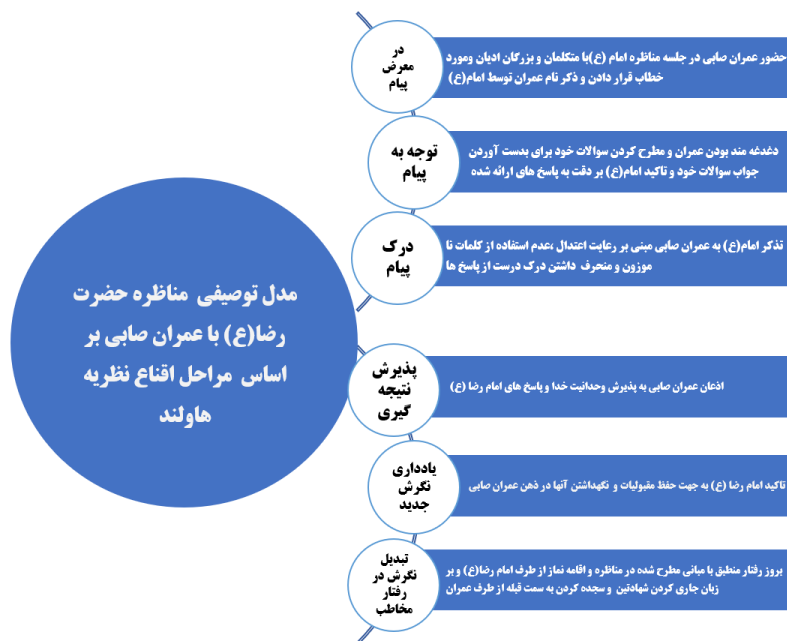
مدل توصیفی مناظره حضرت رضا(ع) با عمران صابی بر اساس مراحل اقناع نظریه هاولند

در معرض پیام

حضور عمران صابی در جلسه مناظره امام (ع)با متکلمان و بزرگان ادیان ومورد خطاب قرار دادن و ذکر نام عمران توسط امام(ع)

توجه به پیام

دغدغه مند بودن عمران و مطرح کردن سوالات خود برای بدست آوردن جواب سوالات خود و تاکید امام(ع) بر دقت به پاسخ های ارائه شده

درک پیام

تذکر امام(ع) به عمران صابی مبنی بر رعایت اعتدال ،عدم استفاده از کلمات نا موزون و منحرف داشتن درک درست از پاسخ ها

پذیرش نتیجه گیری

اذعان عمران صابی به پذیرش وحدانیت خدا و پاسخ های امام رضا (ع)

یادداری نگرش جدید

تاکید امام رضا (ع) به جهت حفظ مقبولیات و نگهداشتن آنها در ذهن عمران صابی

تبدیل نگرش در رفتار مخاطب

بروز رفتار منطبق با مبانی مطرح شده در مناظره و اقامه نماز از طرف امام رضا(ع) و بر زبان جاری کردن شهادتین و سجده کردن به سمت قبله از طرف عمران